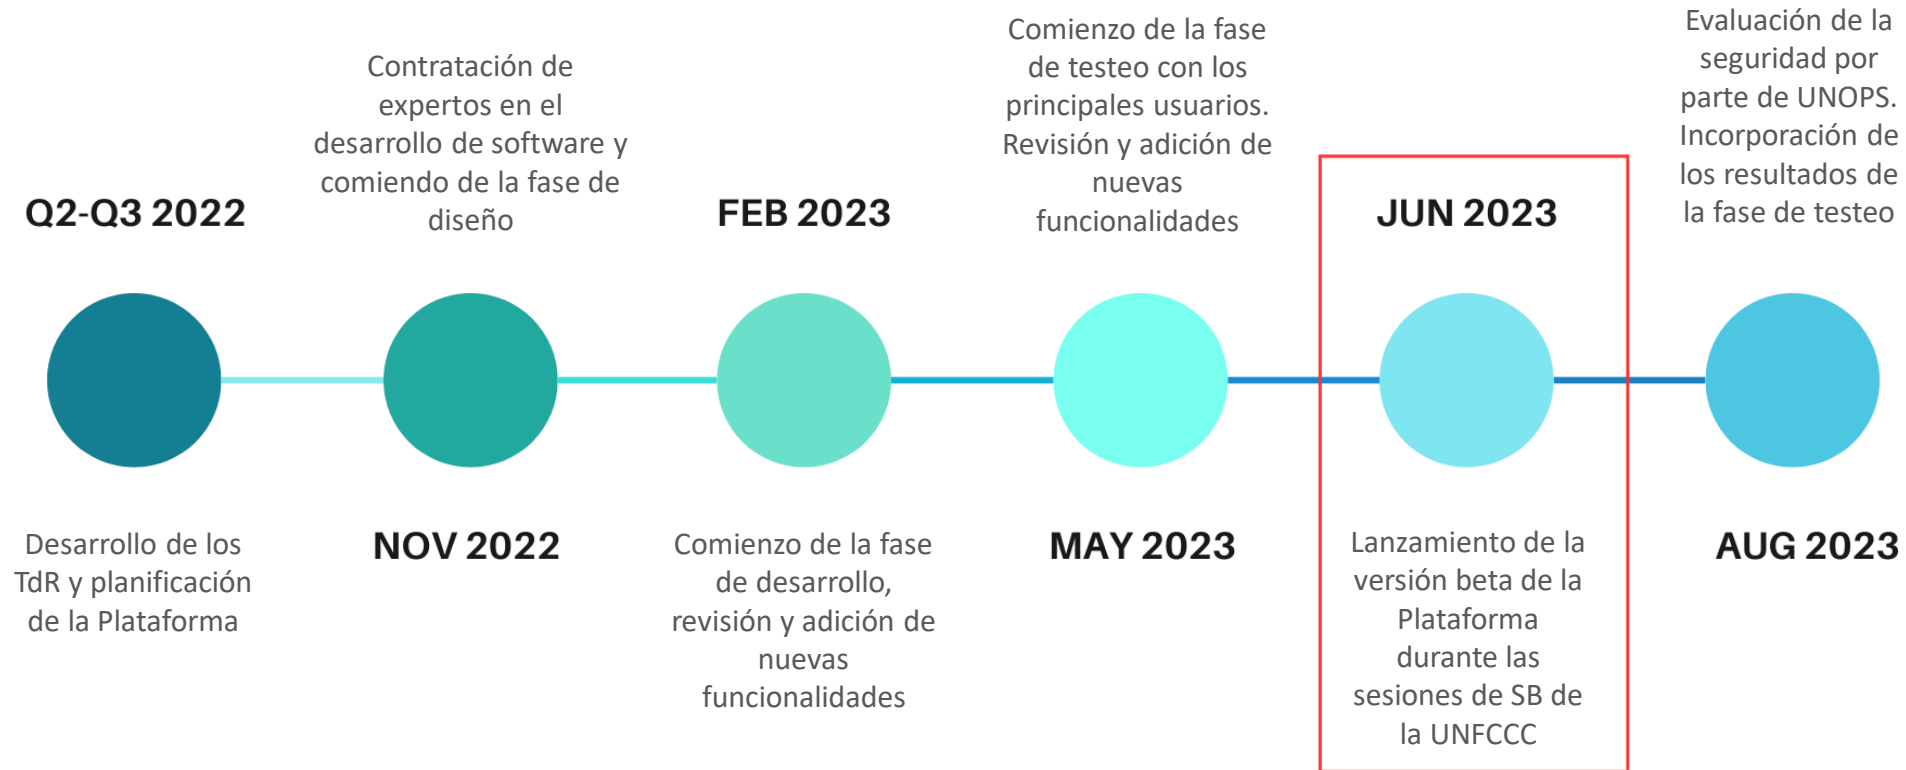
Q2-Q3 2022

Desarrollo de los TdR y planificación de la Plataforma

Contratación de expertos en el desarrollo de software y comiendo de la fase de diseño

NOV 2022

FEB 2023

Comienzo de la fase de desarrollo, revisión y adición de nuevas funcionalidades

Comienzo de la fase de testeo con los principales usuarios. Revisión y adición de nuevas funcionalidades

MAY 2023

JUN 2023

Lanzamiento de la versión beta de la Plataforma durante las sesiones de SB de la UNFCCC

Evaluación de la seguridad por parte de UNOPS. Incorporación de los resultados de la fase de testeo

AUG 2023